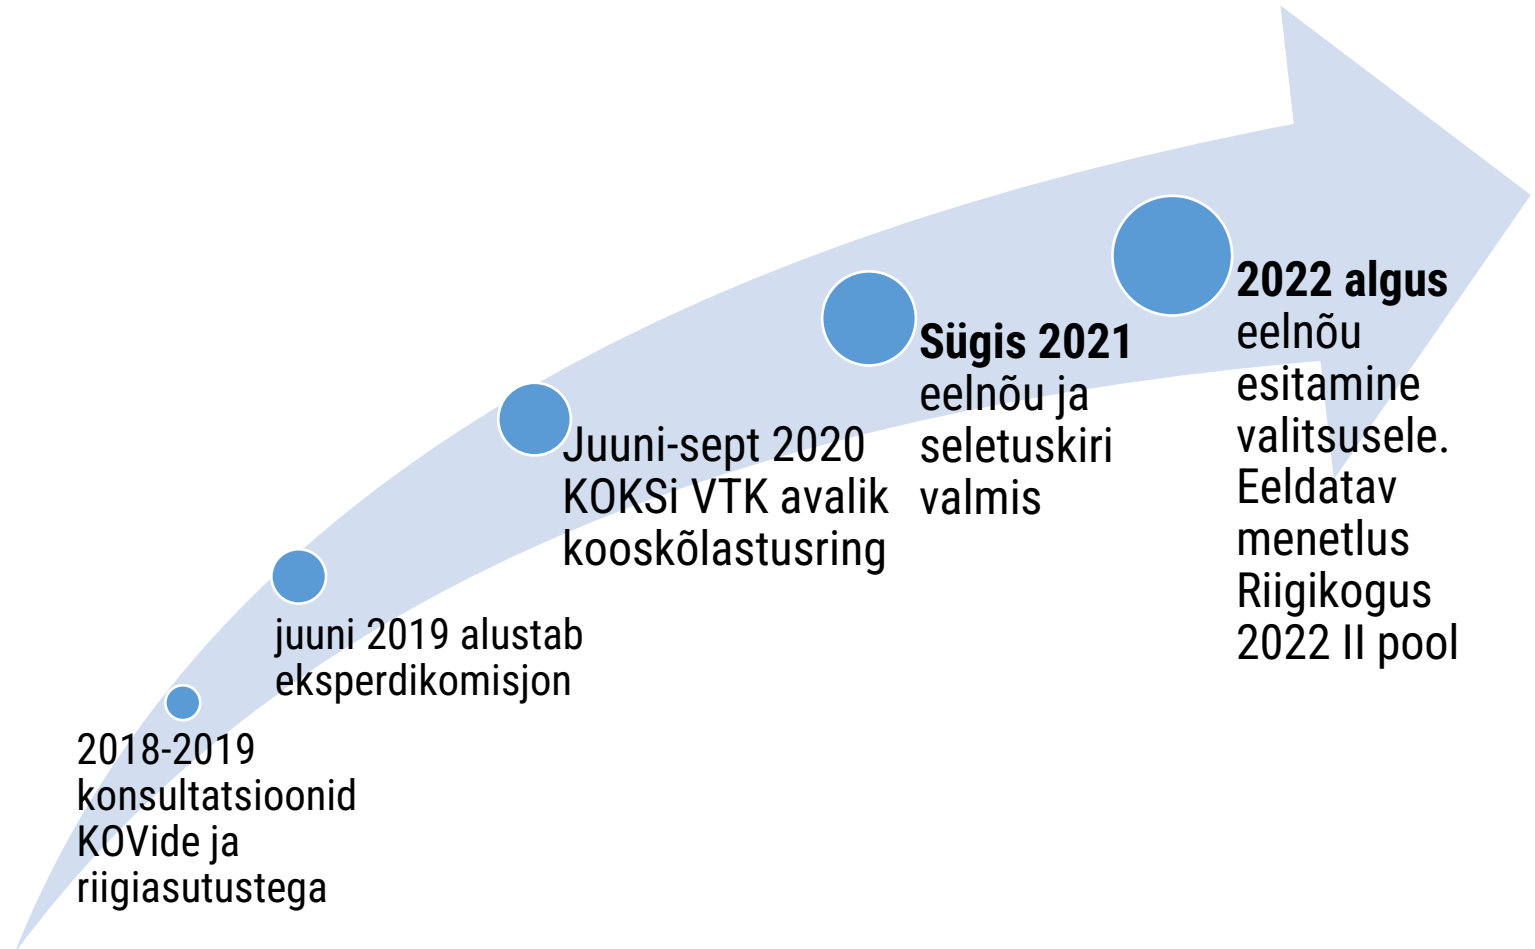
2018-2019 konsultatsioonid KOVide ja riigiasutustega

juuni 2019 alustab eksperdikomisjon

Juuni-sept 2020 KOKSi VTK avalik kooskõlastusring

**Sügis 2021** eelnõu ja seletuskiri valmis

**2022 algus** eelnõu esitamine valitsusele. Eeldatav menetlus Riigikogus 2022 II pool